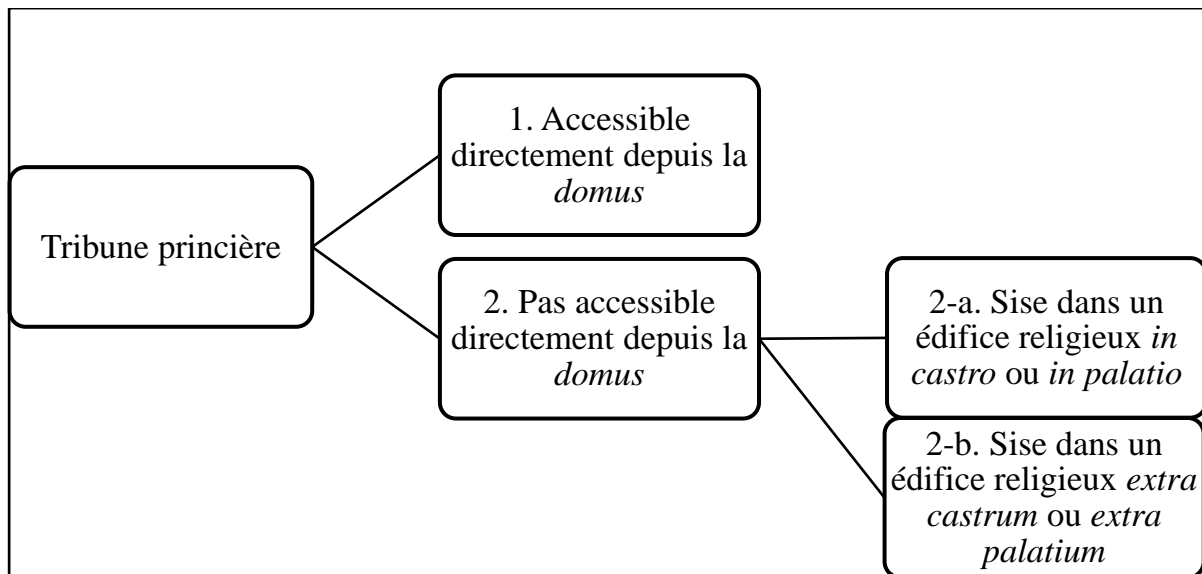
Tribune princière

1. Accessible directement depuis la *domus*

2. Pas accessible directement depuis la *domus*

2-a. Sise dans un édifice religieux *in castro* ou *in palatio*

2-b. Sise dans un édifice religieux *extra castrum* ou *extra palatium*